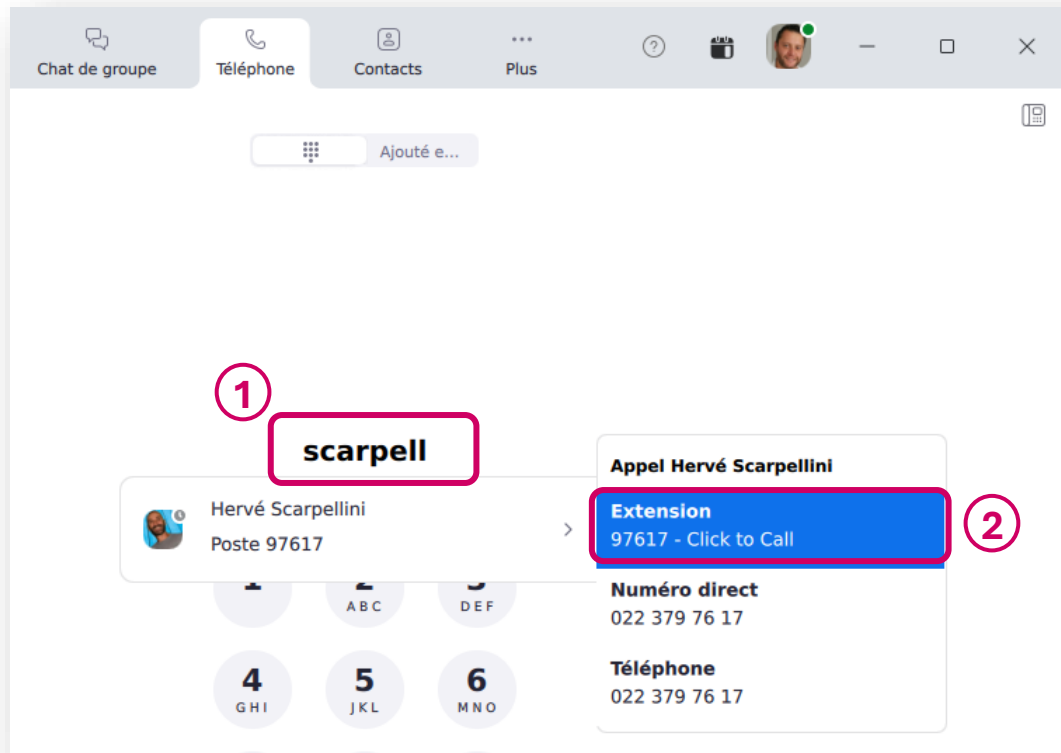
Chat de groupe Téléphone Contacts Plus

Ajouté e...

1

scarpell

Hervé Scarpellini
Poste 97617

1 2 ABC 3 DEF
4 GHI 5 JKL 6 MNO

Appel Hervé Scarpellini

Extension
97617 - Click to Call

2

Numéro direct
022 379 76 17

Téléphone
022 379 76 17